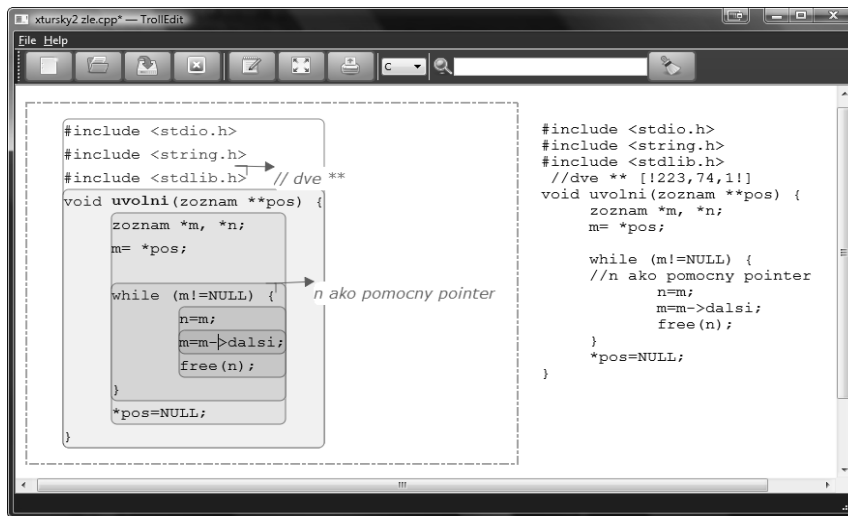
xtursky2 zle.cpp* — TrollEdit

File Help

C

#include <stdio.h>
#include <string.h>
#include <stdlib.h>
// dve **
void uvolni(zoznam **pos) {
zoznam *m, *n;
m= *pos;

while (m!=NULL) {
n ako pomocny pointer
n=m;
m=m->dalsi;
free(n);
}
*pos=NULL;
}

#include <stdio.h>
#include <string.h>
#include <stdlib.h>
//dve ** [!223,74,1!]
void uvolni(zoznam **pos) {
zoznam *m, *n;
m= *pos;

while (m!=NULL) {
//n ako pomocny pointer
n=m;
m=m->dalsi;
free(n);
}
*pos=NULL;
}